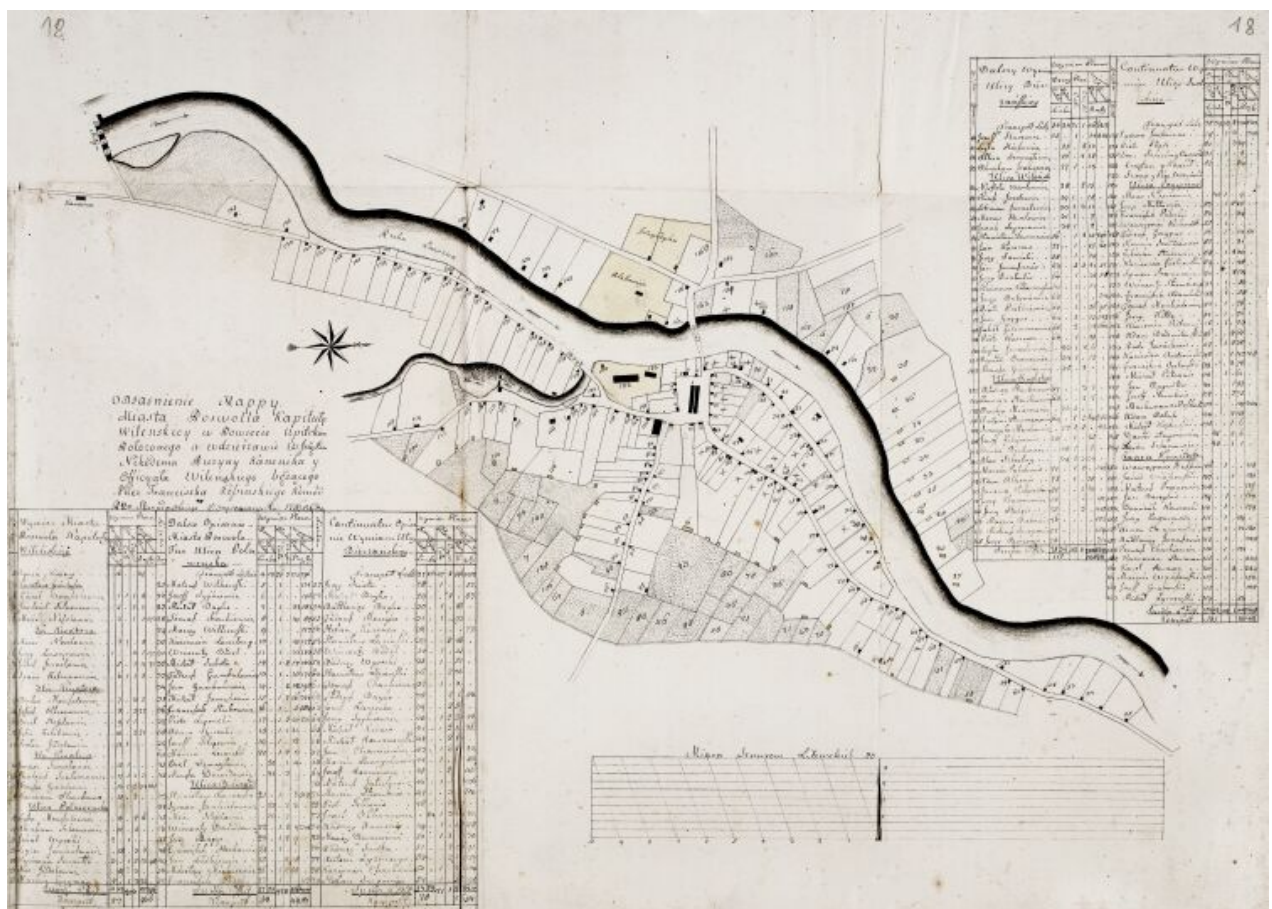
18

18

Obiaśnienie Mappy Miasta Rosvolia Kapituły Wilenskiey w Powiecie Upitskim Położonego a ordenitawie Ichm. Xiędza Nikodema Puzyny Kanonika y Officyała Wilenskiego będącego Przez Franciszka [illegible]

Rzeka Niewiaza

Dalszy Opisanie Ulicy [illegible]

Continuatio Opisania Ulicy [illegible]

Opisanie Miasta Rosvolia Kapituły Wilenskiey

Dalszy Opisanie Miasta Rosvolia Ulicy Polamerska

Continuatio Opisanie Ulicy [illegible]

Miara Sznurow Litewskich 20

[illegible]